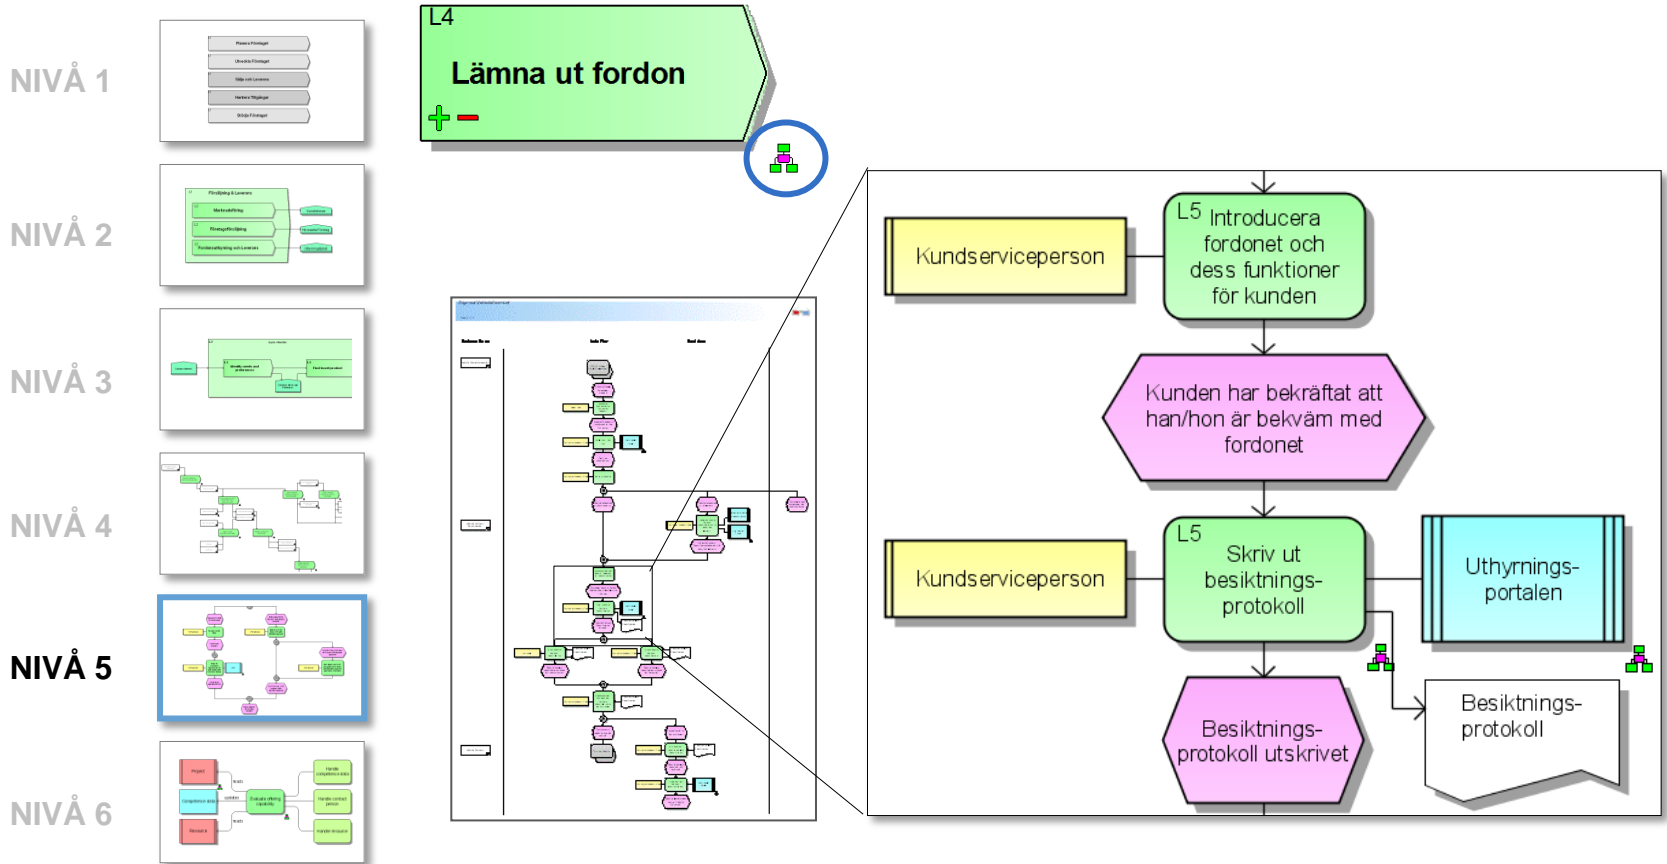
NIVÅ 1

NIVÅ 2

NIVÅ 3

NIVÅ 4

NIVÅ 5

NIVÅ 6

L4

Lämna ut fordon

Kundserviceperson

L5 Introducera fordonet och dess funktioner för kunden

Kunden har bekräftat att han/hon är bekväm med fordonet

Kundserviceperson

L5 Skriv ut besiktnings-protokoll

Uthyrnings-portalen

Besiktnings-protokoll utskrivet

Besiktnings-protokoll